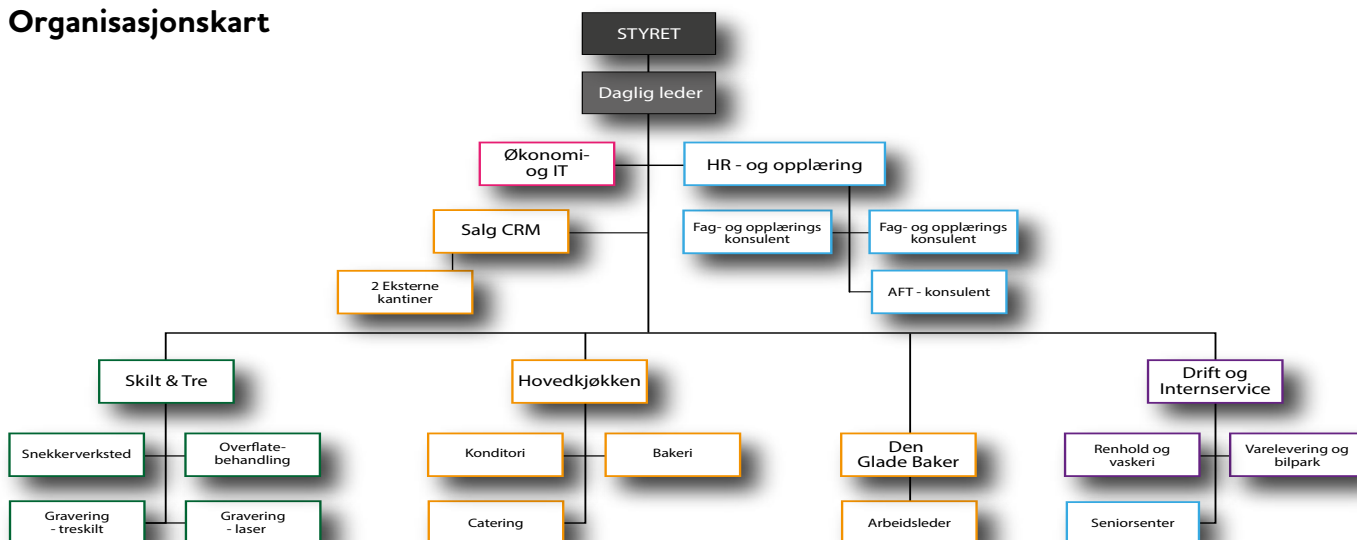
Organisasjonskart

STYRET

Daglig leder

Økonomi- og IT

HR - og opplæring

Salg CRM

Fag- og opplærings konsulent

Fag- og opplærings konsulent

2 Eksterne kantiner

AFT - konsulent

Skilt & Tre

Hovedkjøkken

Drift og Internservice

Snekkerverksted

Overflate-behandling

Konditori

Bakeri

Den Glade Baker

Renhold og vaskeri

Varelevering og bilpark

Gravering - treskilt

Gravering - laser

Catering

Arbeidsleder

Seniorsenter